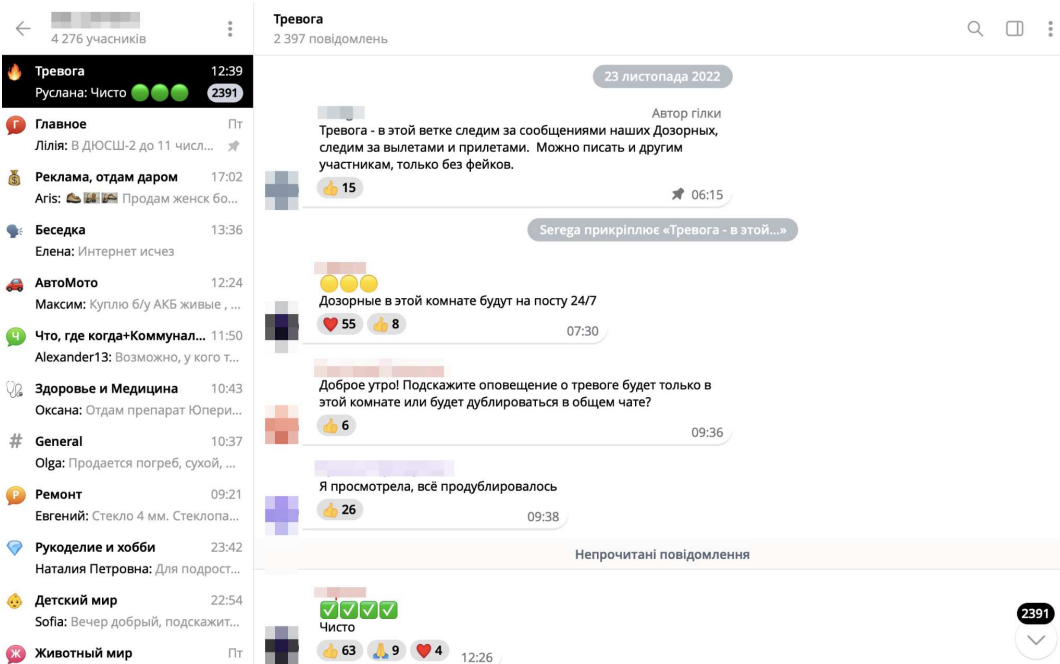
4 276 учасників

Тревога 12:39
Руслана: Чисто 🟢🟢🟢 2391

Главное Пт
Лілія: В ДЮСШ-2 до 11 числ...

Реклама, отдам даром 17:02
Aris: Продам женск бо...

Беседка 13:36
Елена: Интернет исчез

АвтоМото 12:24
Максим: Куплю б/у АКБ живые , ...

Что, где когда+Коммунал... 11:50
Alexander13: Возможно, у кого т...

Здоровье и Медицина 10:43
Оксана: Отдам препарат Юпери...

General 10:37
Olga: Продается погреб, сухой, ...

Ремонт 09:21
Евгений: Стекло 4 мм. Стеклопа...

Рукоделие и хобби 23:42
Наталия Петровна: Для подрост...

Детский мир 22:54
Sofia: Вечер добрый, подскажит...

Животный мир Пт

Тревога
2 397 повідомлень

23 листопада 2022

Автор гілки
Тревога - в этой ветке следим за сообщениями наших Дозорных, следим за вылетами и прилетами. Можно писать и другим участникам, только без фейков.
👍 15 06:15

Serega прикріплює «Тревога - в этой...»

🟡🟡🟡
Дозорные в этой комнате будут на посту 24/7
❤️ 55 👍 8 07:30

Доброе утро! Подскажите оповещение о тревоге будет только в этой комнате или будет дублироваться в общем чате?
👍 6 09:36

Я просмотрела, всё продублировалось
👍 26 09:38

Непрочитані повідомлення

✅✅✅✅
Чисто
👍 63 🙏 9 ❤️ 4 12:26

2391